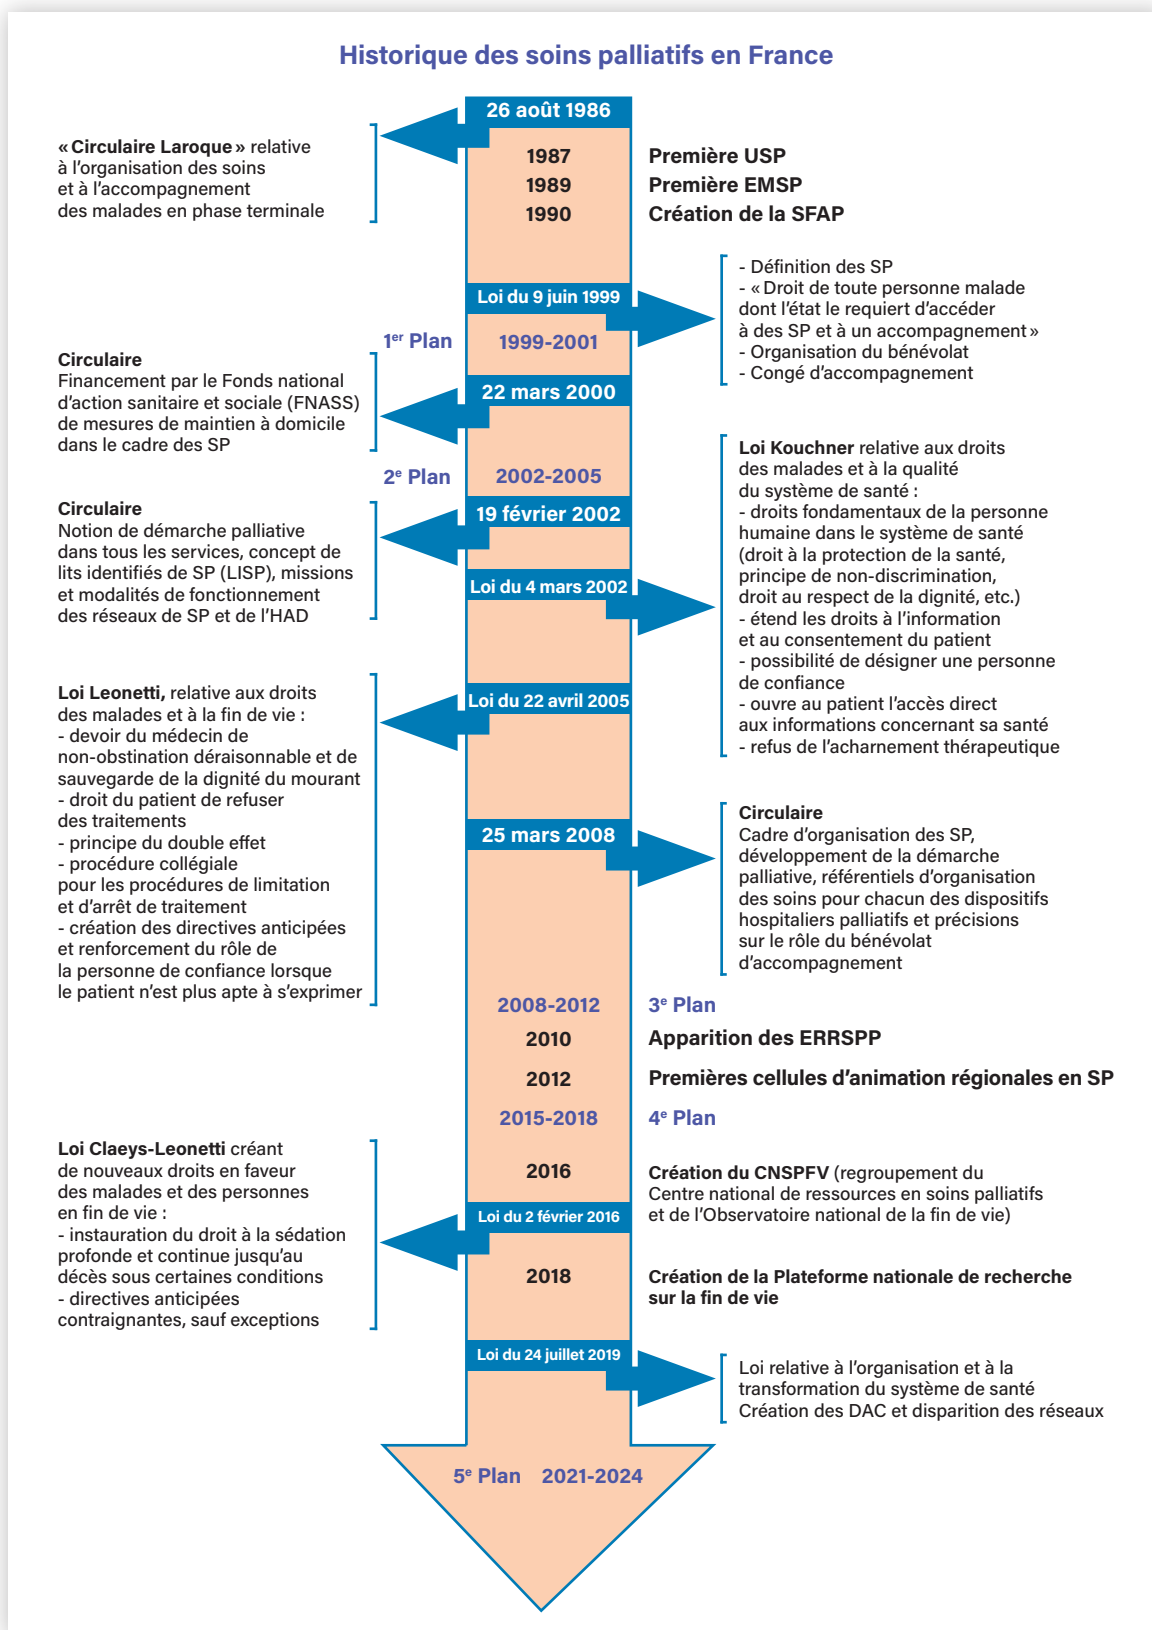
Historique des soins palliatifs en France

26 août 1986

« Circulaire Laroque » relative à l'organisation des soins et à l'accompagnement des malades en phase terminale

1987 Première USP
1989 Première EMSP
1990 Création de la SFAP

Loi du 9 juin 1999

- Définition des SP
- « Droit de toute personne malade dont l'état le requiert d'accéder à des SP et à un accompagnement »
- Organisation du bénévolat
- Congé d'accompagnement

1$^{er}$ Plan 1999-2001

22 mars 2000

Circulaire
Financement par le Fonds national d'action sanitaire et sociale (FNASS) de mesures de maintien à domicile dans le cadre des SP

2$^{e}$ Plan 2002-2005

19 février 2002

Circulaire
Notion de démarche palliative dans tous les services, concept de lits identifiés de SP (LISP), missions et modalités de fonctionnement des réseaux de SP et de l'HAD

Loi du 4 mars 2002

Loi Kouchner relative aux droits des malades et à la qualité du système de santé :
- droits fondamentaux de la personne humaine dans le système de santé (droit à la protection de la santé, principe de non-discrimination, droit au respect de la dignité, etc.)
- étend les droits à l'information et au consentement du patient
- possibilité de désigner une personne de confiance
- ouvre au patient l'accès direct aux informations concernant sa santé
- refus de l'acharnement thérapeutique

Loi du 22 avril 2005

Loi Leonetti, relative aux droits des malades et à la fin de vie :
- devoir du médecin de non-obstination déraisonnable et de sauvegarde de la dignité du mourant
- droit du patient de refuser des traitements
- principe du double effet
- procédure collégiale pour les procédures de limitation et d'arrêt de traitement
- création des directives anticipées et renforcement du rôle de la personne de confiance lorsque le patient n'est plus apte à s'exprimer

25 mars 2008

Circulaire
Cadre d'organisation des SP, développement de la démarche palliative, référentiels d'organisation des soins pour chacun des dispositifs hospitaliers palliatifs et précisions sur le rôle du bénévolat d'accompagnement

2008-2012 3$^{e}$ Plan
2010 Apparition des ERRSPP
2012 Premières cellules d'animation régionales en SP
2015-2018 4$^{e}$ Plan

Loi Claeys-Leonetti créant de nouveaux droits en faveur des malades et des personnes en fin de vie :
- instauration du droit à la sédation profonde et continue jusqu'au décès sous certaines conditions
- directives anticipées contraignantes, sauf exceptions

2016 Création du CNSPFV (regroupement du Centre national de ressources en soins palliatifs et de l'Observatoire national de la fin de vie)

Loi du 2 février 2016

2018 Création de la Plateforme nationale de recherche sur la fin de vie

Loi du 24 juillet 2019

Loi relative à l'organisation et à la transformation du système de santé
Création des DAC et disparition des réseaux

5$^{e}$ Plan 2021-2024